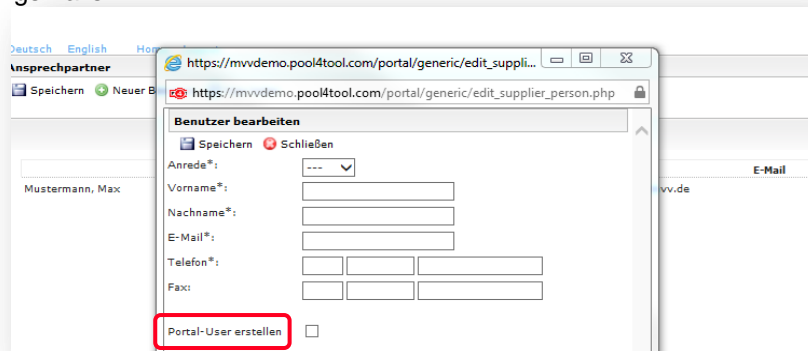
Deutsch English Hom

Ansprechpartner

Speichern Neuer B

Mustermann, Max

E-Mail

vv.de

https://mvvdemo.pool4tool.com/portal/generic/edit_suppli...

https://mvvdemo.pool4tool.com/portal/generic/edit_supplier_person.php

Benutzer bearbeiten

Speichern Schließen

Anrede*: ---

Vorname*:

Nachname*:

E-Mail*:

Telefon*:

Fax:

Portal-User erstellen